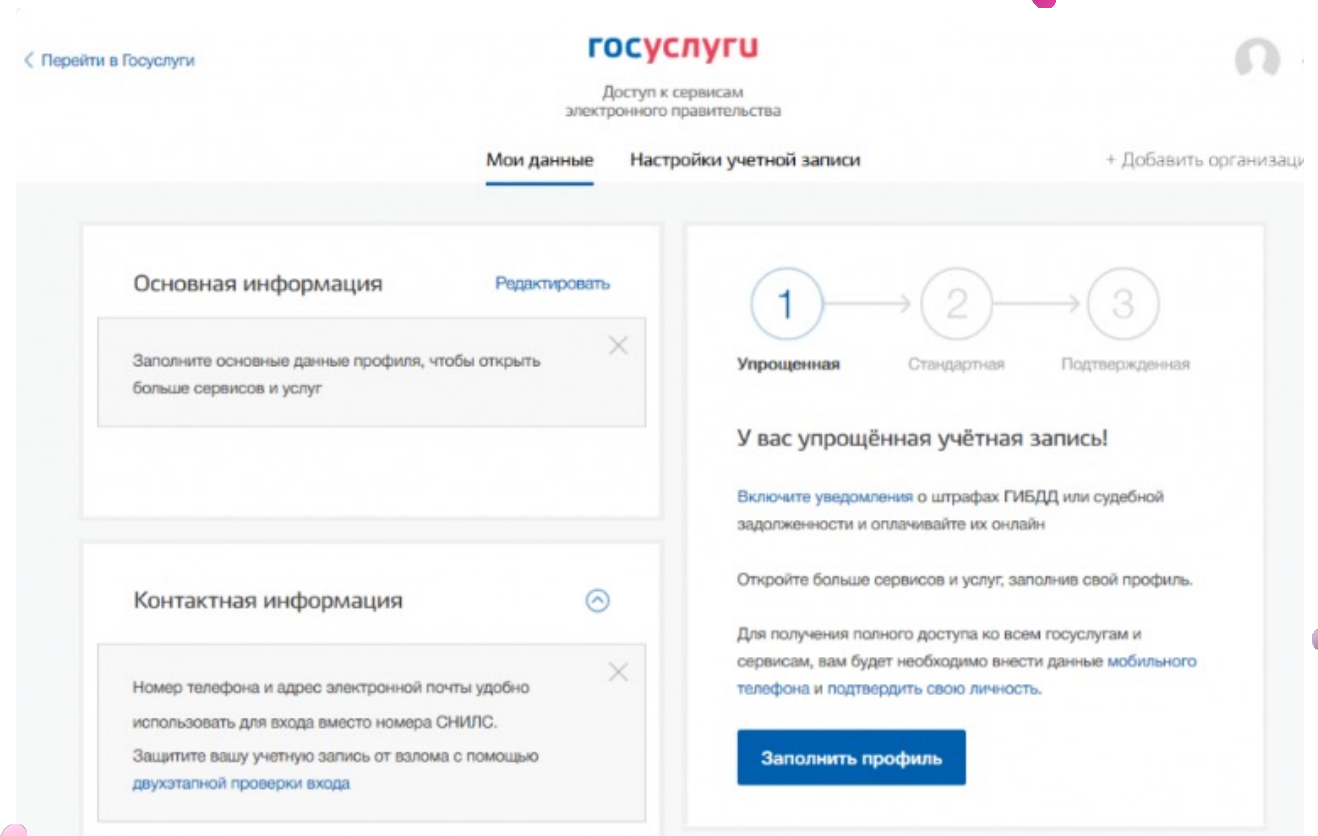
< Перейти в Госуслуги

госуслуги

Доступ к сервисам электронного правительства

Мои данные   Настройки учетной записи   + Добавить организаци

Основная информация   Редактировать

Заполните основные данные профиля, чтобы открыть больше сервисов и услуг

Контактная информация

Номер телефона и адрес электронной почты удобно использовать для входа вместо номера СНИЛС.

Защитите вашу учетную запись от взлома с помощью двухэтапной проверки входа

1   2   3

Упрощенная   Стандартная   Подтвержденная

У вас упрощённая учётная запись!

Включите уведомления о штрафах ГИБДД или судебной задолженности и оплачивайте их онлайн

Откройте больше сервисов и услуг, заполнив свой профиль.

Для получения полного доступа ко всем госуслугам и сервисам, вам будет необходимо внести данные мобильного телефона и подтвердить свою личность.

Заполнить профиль